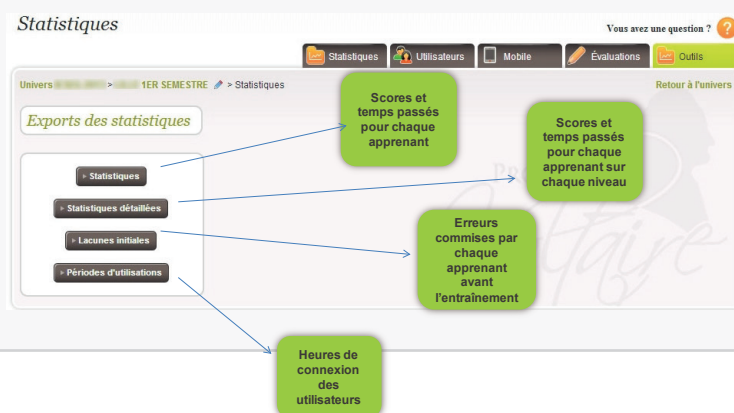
Statistiques

Vous avez une question ? ?

Statistiques | Utilisateurs | Mobile | Évaluations | Outils

Univers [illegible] > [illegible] 1ER SEMESTRE > Statistiques

Retour à l'univers

Exports des statistiques

Statistiques

Statistiques détaillées

Lacunes initiales

Périodes d'utilisations

Scores et temps passés pour chaque apprenant

Scores et temps passés pour chaque apprenant sur chaque niveau

Erreurs commises par chaque apprenant avant l'entraînement

Heures de connexion des utilisateurs